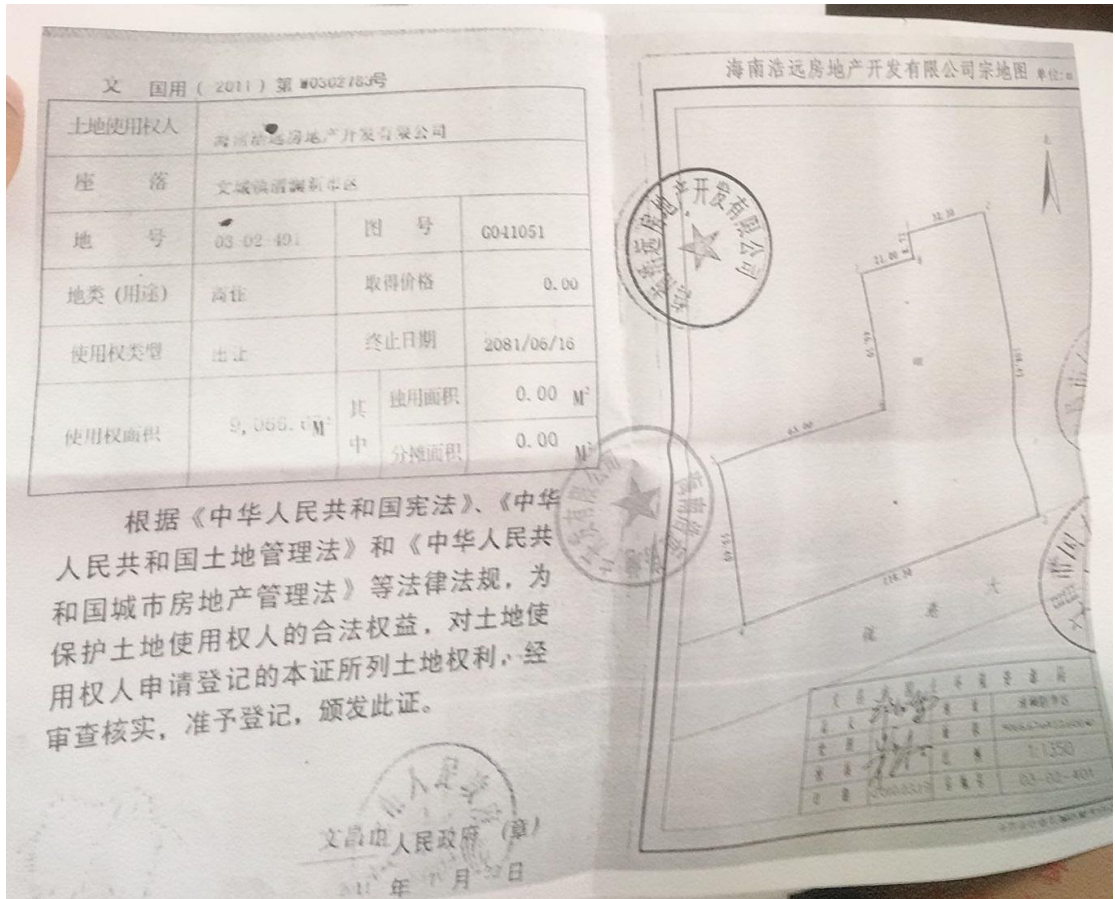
文　国用（2011）第 W0502785号

| 土地使用权人 | 海南浩远房地产开发有限公司 | | | |
|---|---|---|---|---|
| 座　落 | 文城镇清澜新市区 | | | |
| 地　号 | 03-02-401 | 图　号 | | G041051 |
| 地类（用途） | 商住 | 取得价格 | | 0.00 |
| 使用权类型 | 出让 | 终止日期 | | 2081/06/16 |
| 使用权面积 | 9,066.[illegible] M² | 其中 | 独用面积 | 0.00 M² |
| | | | 分摊面积 | 0.00 M² |

根据《中华人民共和国宪法》、《中华人民共和国土地管理法》和《中华人民共和国城市房地产管理法》等法律法规，为保护土地使用权人的合法权益，对土地使用权人申请登记的本证所列土地权利，经审查核实，准予登记，颁发此证。

文昌市人民政府（章）
2011 年 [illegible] 月 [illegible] 日

海南浩远房地产开发有限公司宗地图 单位:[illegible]

北

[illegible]房地产开发有限公司

1:1350
03-02-401